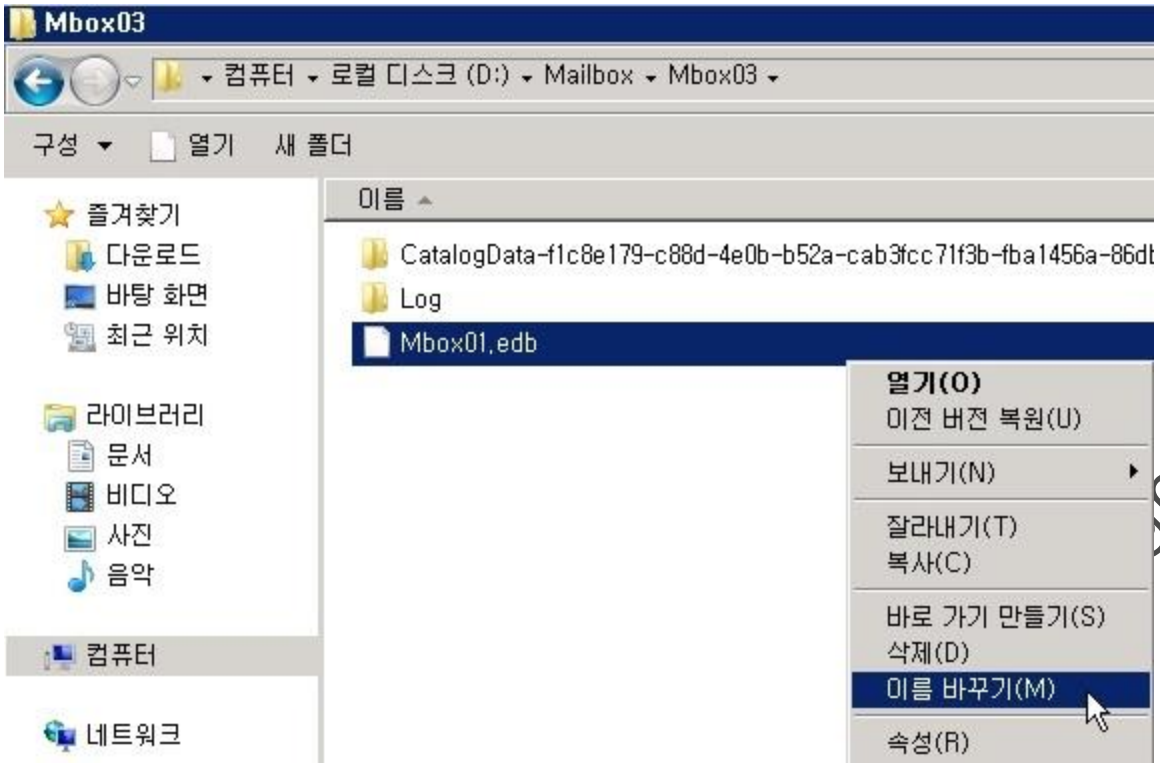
Mbox03

▸ 컴퓨터 ▸ 로컬 디스크 (D:) ▸ Mailbox ▸ Mbox03 ▸

구성 ▾ 열기 새 폴더

즐겨찾기
다운로드
바탕 화면
최근 위치

라이브러리
문서
비디오
사진
음악

컴퓨터

네트워크

이름

CatalogData-f1c8e179-c88d-4e0b-b52a-cab3fcc71f3b-fba1456a-86d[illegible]
Log
Mbox01.edb

열기(O)
이전 버전 복원(U)
보내기(N)
잘라내기(T)
복사(C)
바로 가기 만들기(S)
삭제(D)
이름 바꾸기(M)
속성(R)